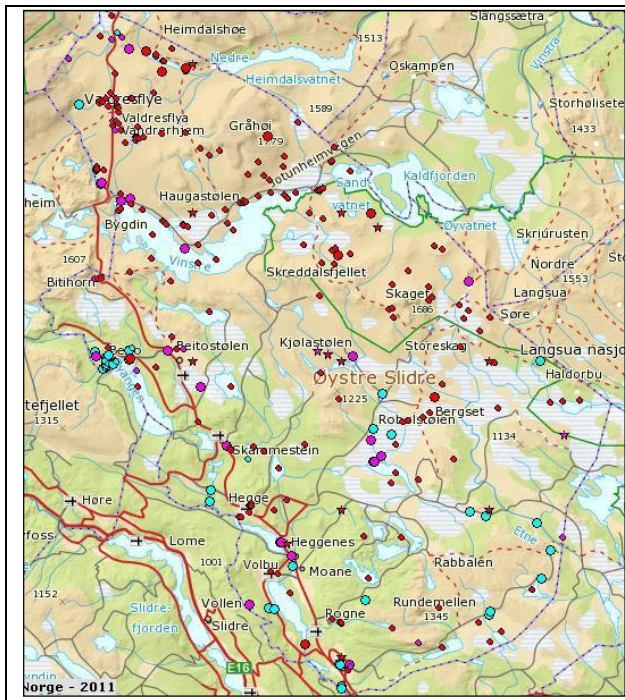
Slangssætra
Heimdalshøe
1513
Nedre
Heimdalsvatnet
Oskampen
Vinstra
Storholiset
1433
1589
Valdresflye
Valdresflya
Vandrerhjem
Gråhøi
1779
Jotunheimvegen
Sand-
vatnet
Kaldfjorden
heim
Haugastølen
Bygdin
Øyvatnet
Skriurusten
Vinstre
1607
Nordre
1553
Skreddalsfjellet
Langsua
Bitihorn
Skager
1686
Søre
Kjølastølen
Storeskag
Langsua nasjo
Beitostølen
Haldorbu
Øystre Slidre
1225
Bergset
tefjellet
1315
Robølstølen
1134
Skammestein
Hore
Hegge
Etne
foss
Lome
Heggenes
1001
Volbu
Moane
Rabbalen
1152
Vollen
Rundemellen
Slidre-
fjorden
Slidre
1345
Rogne
E16
orge - 2011